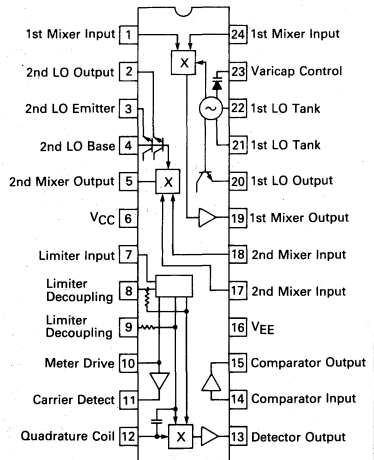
1st Mixer Input 1
2nd LO Output 2
2nd LO Emitter 3
2nd LO Base 4
2nd Mixer Output 5
$V_{CC}$ 6
Limiter Input 7
Limiter Decoupling 8
Limiter Decoupling 9
Meter Drive 10
Carrier Detect 11
Quadrature Coil 12

24 1st Mixer Input
23 Varicap Control
22 1st LO Tank
21 1st LO Tank
20 1st LO Output
19 1st Mixer Output
18 2nd Mixer Input
17 2nd Mixer Input
16 $V_{EE}$
15 Comparator Output
14 Comparator Input
13 Detector Output

X
X
X